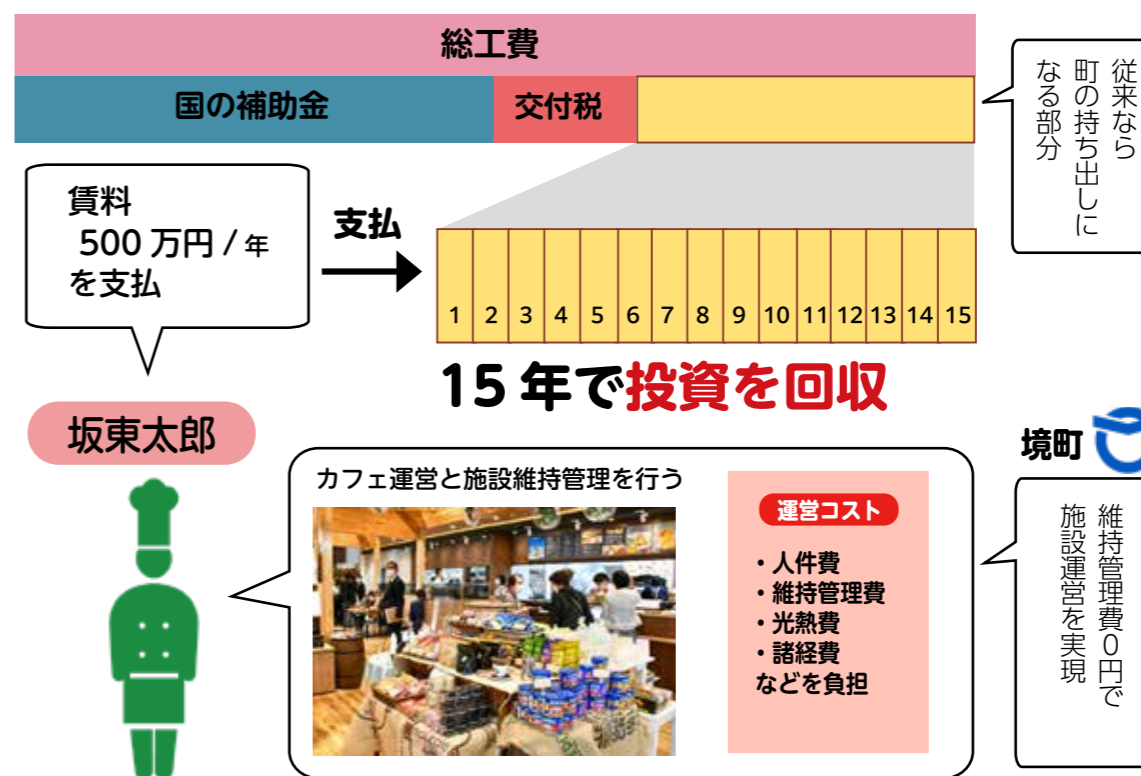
総工費

国の補助金

交付税

従来なら町の持ち出しになる部分

賃料
500 万円 / 年
を支払

支払

1 2 3 4 5 6 7 8 9 10 11 12 13 14 15

15 年で投資を回収

坂東太郎

境町

カフェ運営と施設維持管理を行う

運営コスト

・人件費
・維持管理費
・光熱費
・諸経費
などを負担

維持管理費０円で施設運営を実現